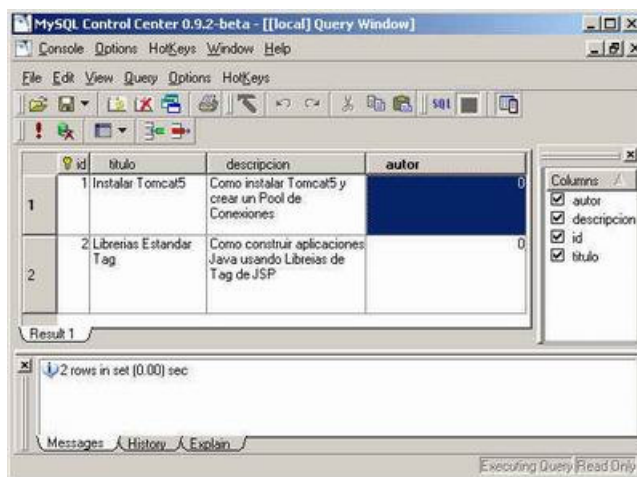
MySQL Control Center 0.9.2-beta - [[local] Query Window]

Console Options HotKeys Window Help

File Edit View Query Options HotKeys

| | id | titulo | descripcion | autor |
|---|---|---|---|---|
| 1 | 1 | Instalar Tomcat5 | Como instalar Tomcat5 y crear un Pool de Conexiones | 0 |
| 2 | 2 | Librerias Estandar Tag | Como construir aplicaciones Java usando Libreias de Tag de JSP | 0 |

Result 1

Columns
autor
descripcion
id
titulo

2 rows in set (0.00) sec

Messages History Explain

Executing Query Read Only